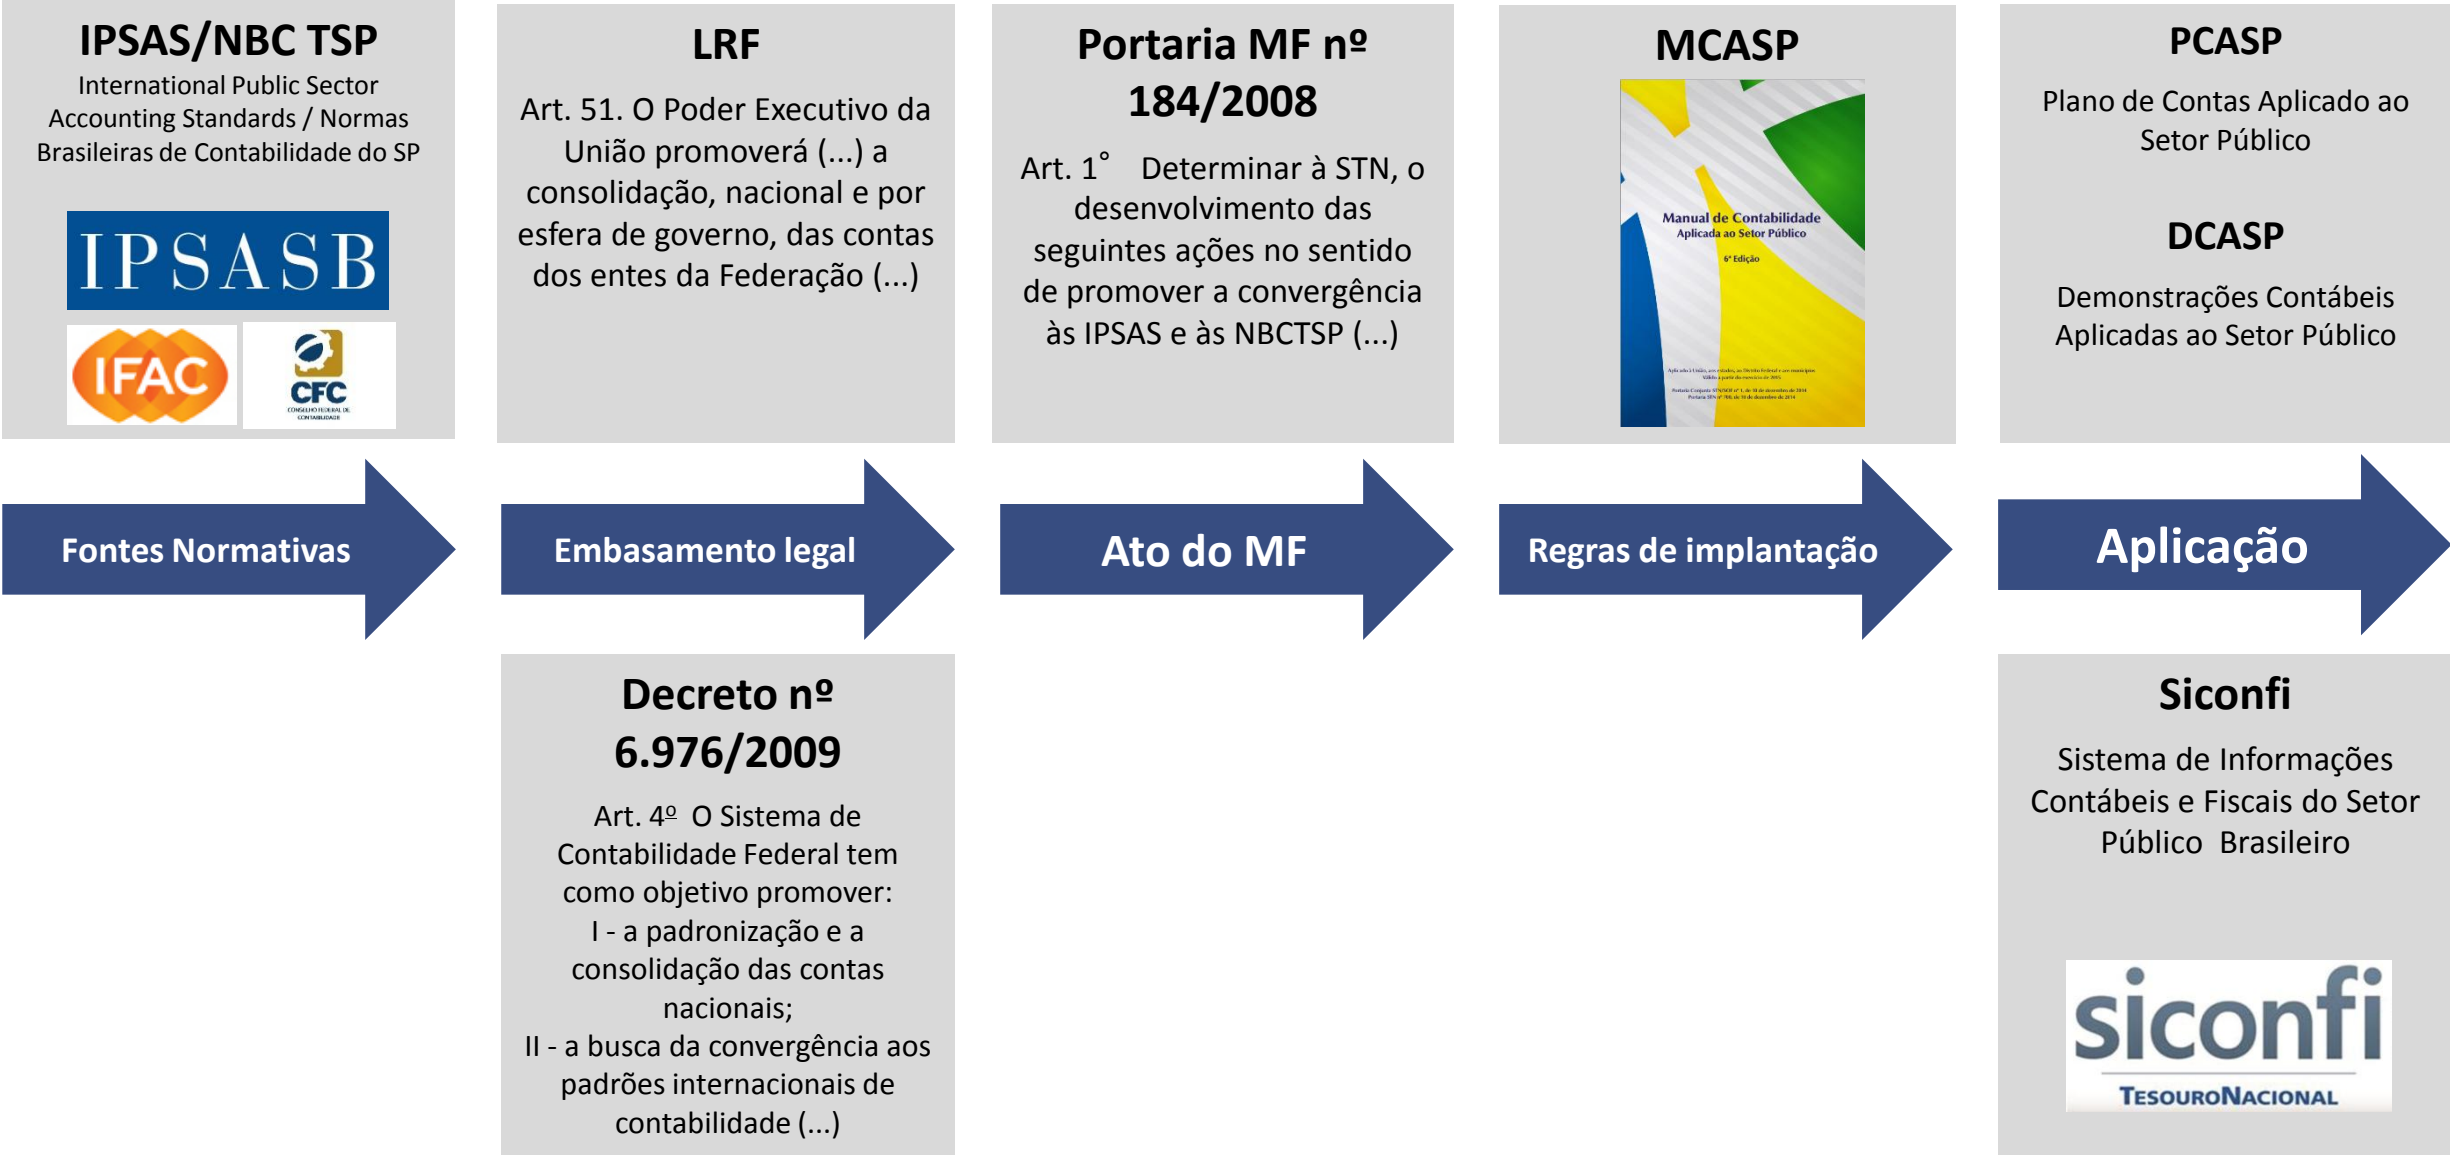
IPSAS/NBC TSP

International Public Sector Accounting Standards / Normas Brasileiras de Contabilidade do SP

IPSASB

IFAC

CFC

CONSELHO FEDERAL DE CONTABILIDADE

LRF

Art. 51. O Poder Executivo da União promoverá (...) a consolidação, nacional e por esfera de governo, das contas dos entes da Federação (...)

Portaria MF nº 184/2008

Art. 1° Determinar à STN, o desenvolvimento das seguintes ações no sentido de promover a convergência às IPSAS e às NBCTSP (...)

MCASP

Manual de Contabilidade Aplicada ao Setor Público

6ª Edição

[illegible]

PCASP

Plano de Contas Aplicado ao Setor Público

DCASP

Demonstrações Contábeis Aplicadas ao Setor Público

Fontes Normativas

Embasamento legal

Ato do MF

Regras de implantação

Aplicação

Decreto nº 6.976/2009

Art. 4º O Sistema de Contabilidade Federal tem como objetivo promover:
I - a padronização e a consolidação das contas nacionais;
II - a busca da convergência aos padrões internacionais de contabilidade (...)

Siconfi

Sistema de Informações Contábeis e Fiscais do Setor Público Brasileiro

siconfi

TESOURONACIONAL